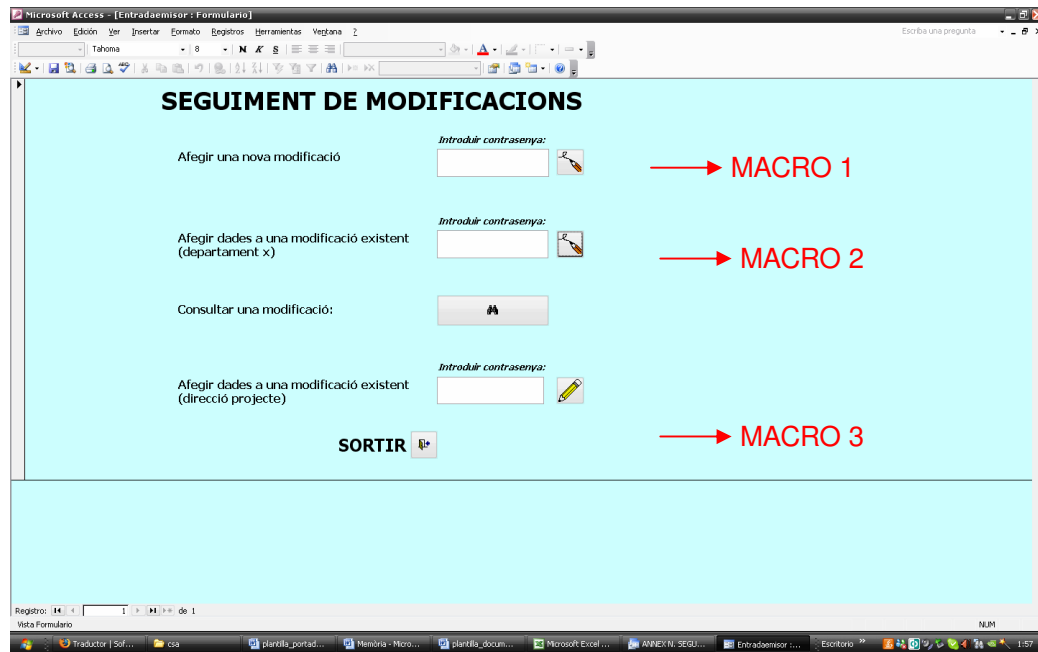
Microsoft Access - [Entradaemisor : Formulario]

Archivo Edición Ver Insertar Formato Registros Herramientas Ventana ?

Escriba una pregunta

Tahoma 8 N K S

SEGUIMENT DE MODIFICACIONS

Introduir contrasenya:

Afegir una nova modificació

MACRO 1

Introduir contrasenya:

Afegir dades a una modificació existent (departament x)

MACRO 2

Consultar una modificació:

Introduir contrasenya:

Afegir dades a una modificació existent (direcció projecte)

SORTIR

MACRO 3

Registro: 1 de 1

Vista Formulario

NUM

Traductor | Sof... csa plantilla_portad... Memòria - Micro... plantilla_docum... Microsoft Excel ... ANNEX N. SEGU... Entradaemisor :... Escritorio 1:57